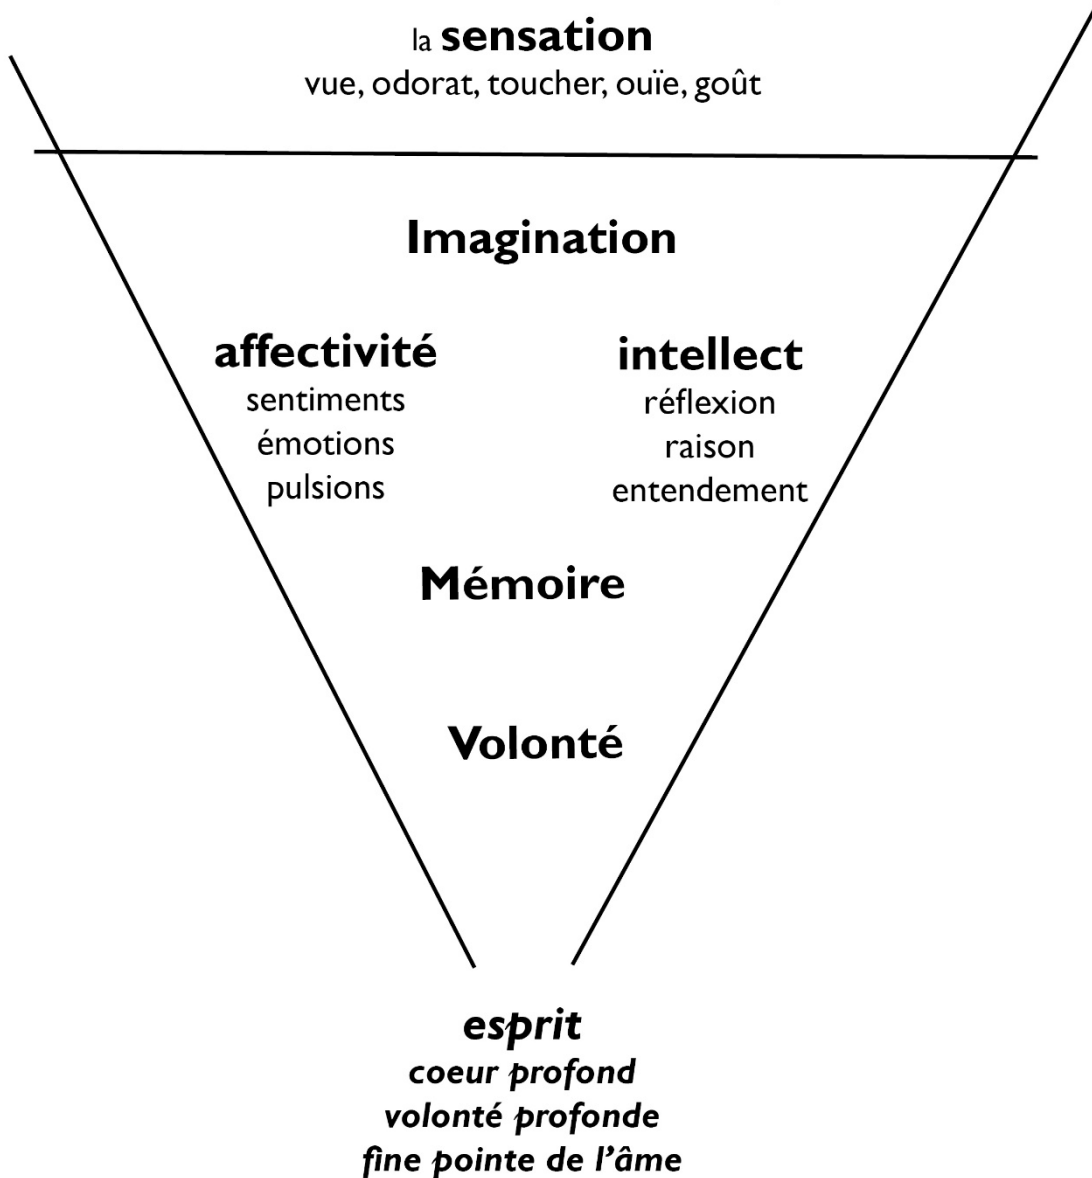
la **sensation**
vue, odorat, toucher, ouïe, goût

**Imagination**

**affectivité**
sentiments
émotions
pulsions

**intellect**
réflexion
raison
entendement

**Mémoire**

**Volonté**

***esprit***
***coeur profond***
***volonté profonde***
***fine pointe de l'âme***